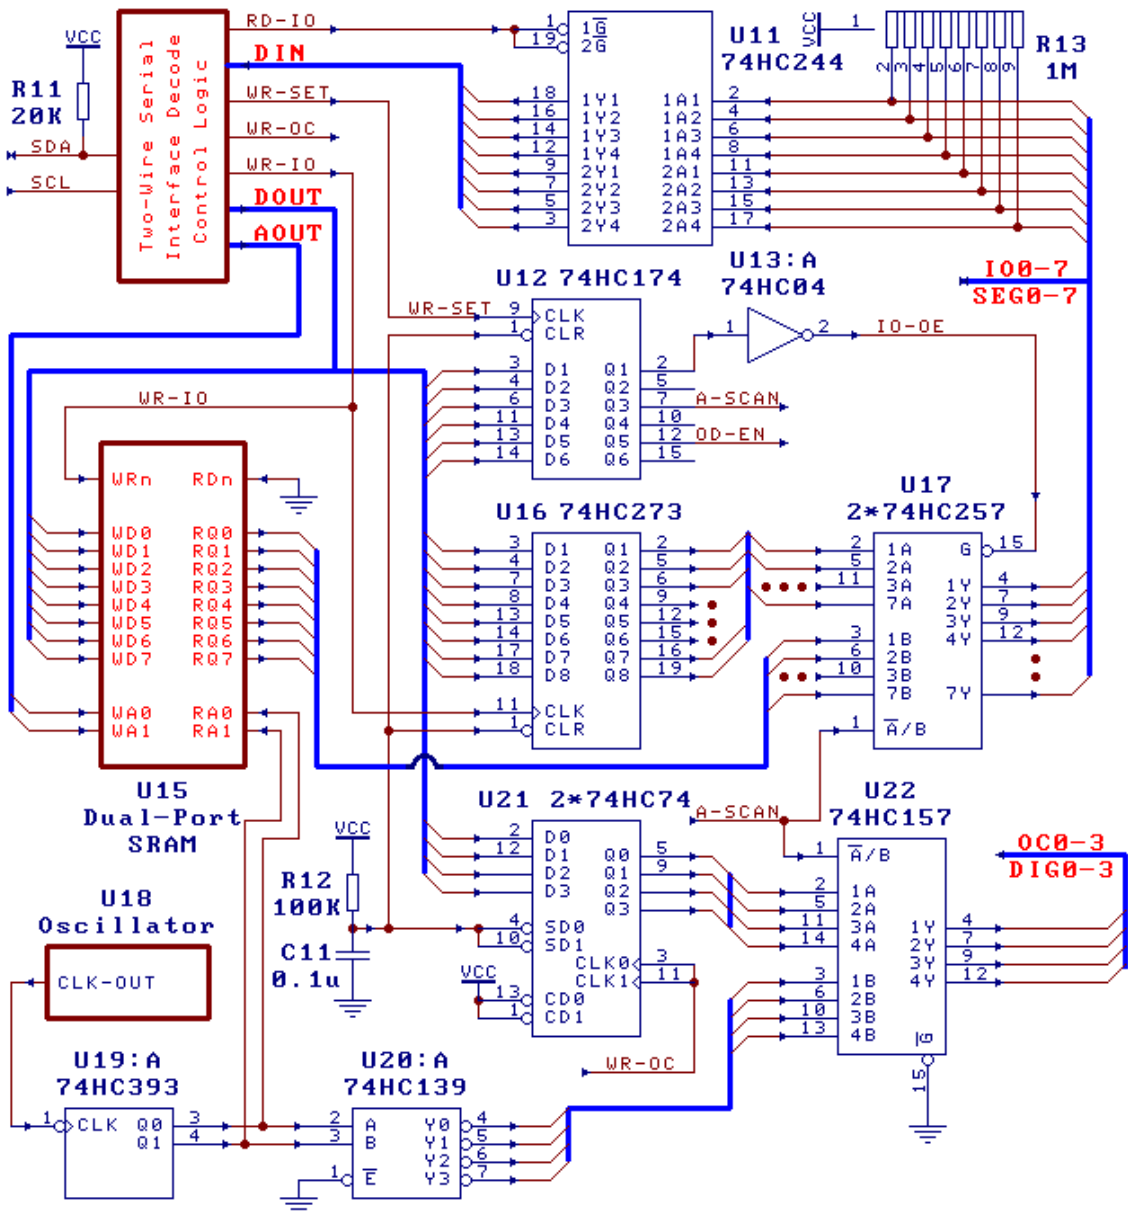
VCC
R11
20K
SDA
SCL
Two-Wire Serial Interface Decode Control Logic
RD-IO
DIN
WR-SET
WR-OC
WR-IO
DOUT
AOUT

1 $\overline{1G}$
19 $\overline{2G}$
18 1Y1 1A1 2
16 1Y2 1A2 4
14 1Y3 1A3 6
12 1Y4 1A4 8
9 2Y1 2A1 11
7 2Y2 2A2 13
5 2Y3 2A3 15
3 2Y4 2A4 17
U11
74HC244
VCC 1
2 3 4 5 6 7 8 9
R13
1M
IO0-7
SEG0-7

U12 74HC174
WR-SET 9 CLK
1 CLR
3 D1 Q1 2
4 D2 Q2 5
6 D3 Q3 7 A-SCAN
11 D4 Q4 10
13 D5 Q5 12 OD-EN
14 D6 Q6 15
U13:A
74HC04
1 2 IO-OE

WR-IO
WRn RDn
WD0 RQ0
WD1 RQ1
WD2 RQ2
WD3 RQ3
WD4 RQ4
WD5 RQ5
WD6 RQ6
WD7 RQ7
WA0 RA0
WA1 RA1
U15
Dual-Port
SRAM

U16 74HC273
3 D1 Q1 2
4 D2 Q2 5
7 D3 Q3 6
8 D4 Q4 9
13 D5 Q5 12
14 D6 Q6 15
17 D7 Q7 16
18 D8 Q8 19
11 CLK
1 CLR

U17
2*74HC257
2 1A G 15
5 2A
11 3A 1Y 4
7A 2Y 7
3Y 9
4Y 12
3 1B
6 2B
10 3B
7B 7Y
1 $\overline{A}$/B

U21 2*74HC74
2 D0
12 D1 Q0 5
D2 Q1 9
D3 Q2
Q3
4 SD0
10 SD1
CLK0 3
CLK1 11
VCC
13 CD0
1 CD1
WR-OC

U22
74HC157
A-SCAN
1 $\overline{A}$/B
2 1A
5 2A
11 3A 1Y 4
14 4A 2Y 7
3Y 9
4Y 12
3 1B
6 2B
10 3B
13 4B
$\overline{G}$
15
OC0-3
DIG0-3

VCC
R12
100K
C11
0.1u

U18
Oscillator
CLK-OUT

U19:A
74HC393
1 CLK Q0 3
Q1 4

U20:A
74HC139
2 A Y0 4
3 B Y1 5
Y2 6
1 $\overline{E}$ Y3 7